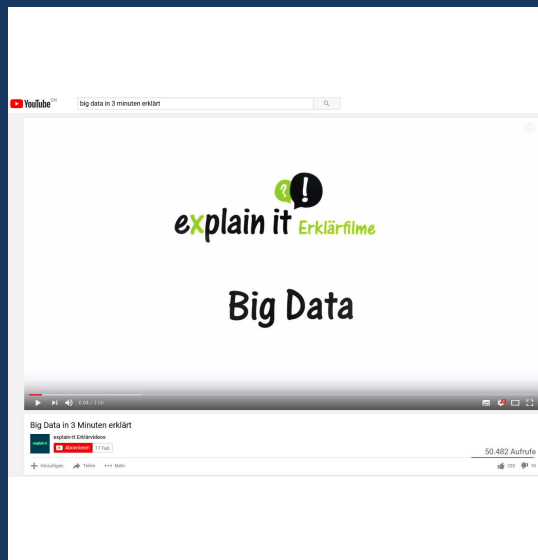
YouTube DE

big data in 3 minuten erklärt

explain it Erklärfilme

Big Data

0:04 / 3:00

Big Data in 3 Minuten erklärt

explain-it Erklärvideos

Abonnieren 17 Tsd.

50.482 Aufrufe

Hinzufügen Teilen ••• Mehr

259 10